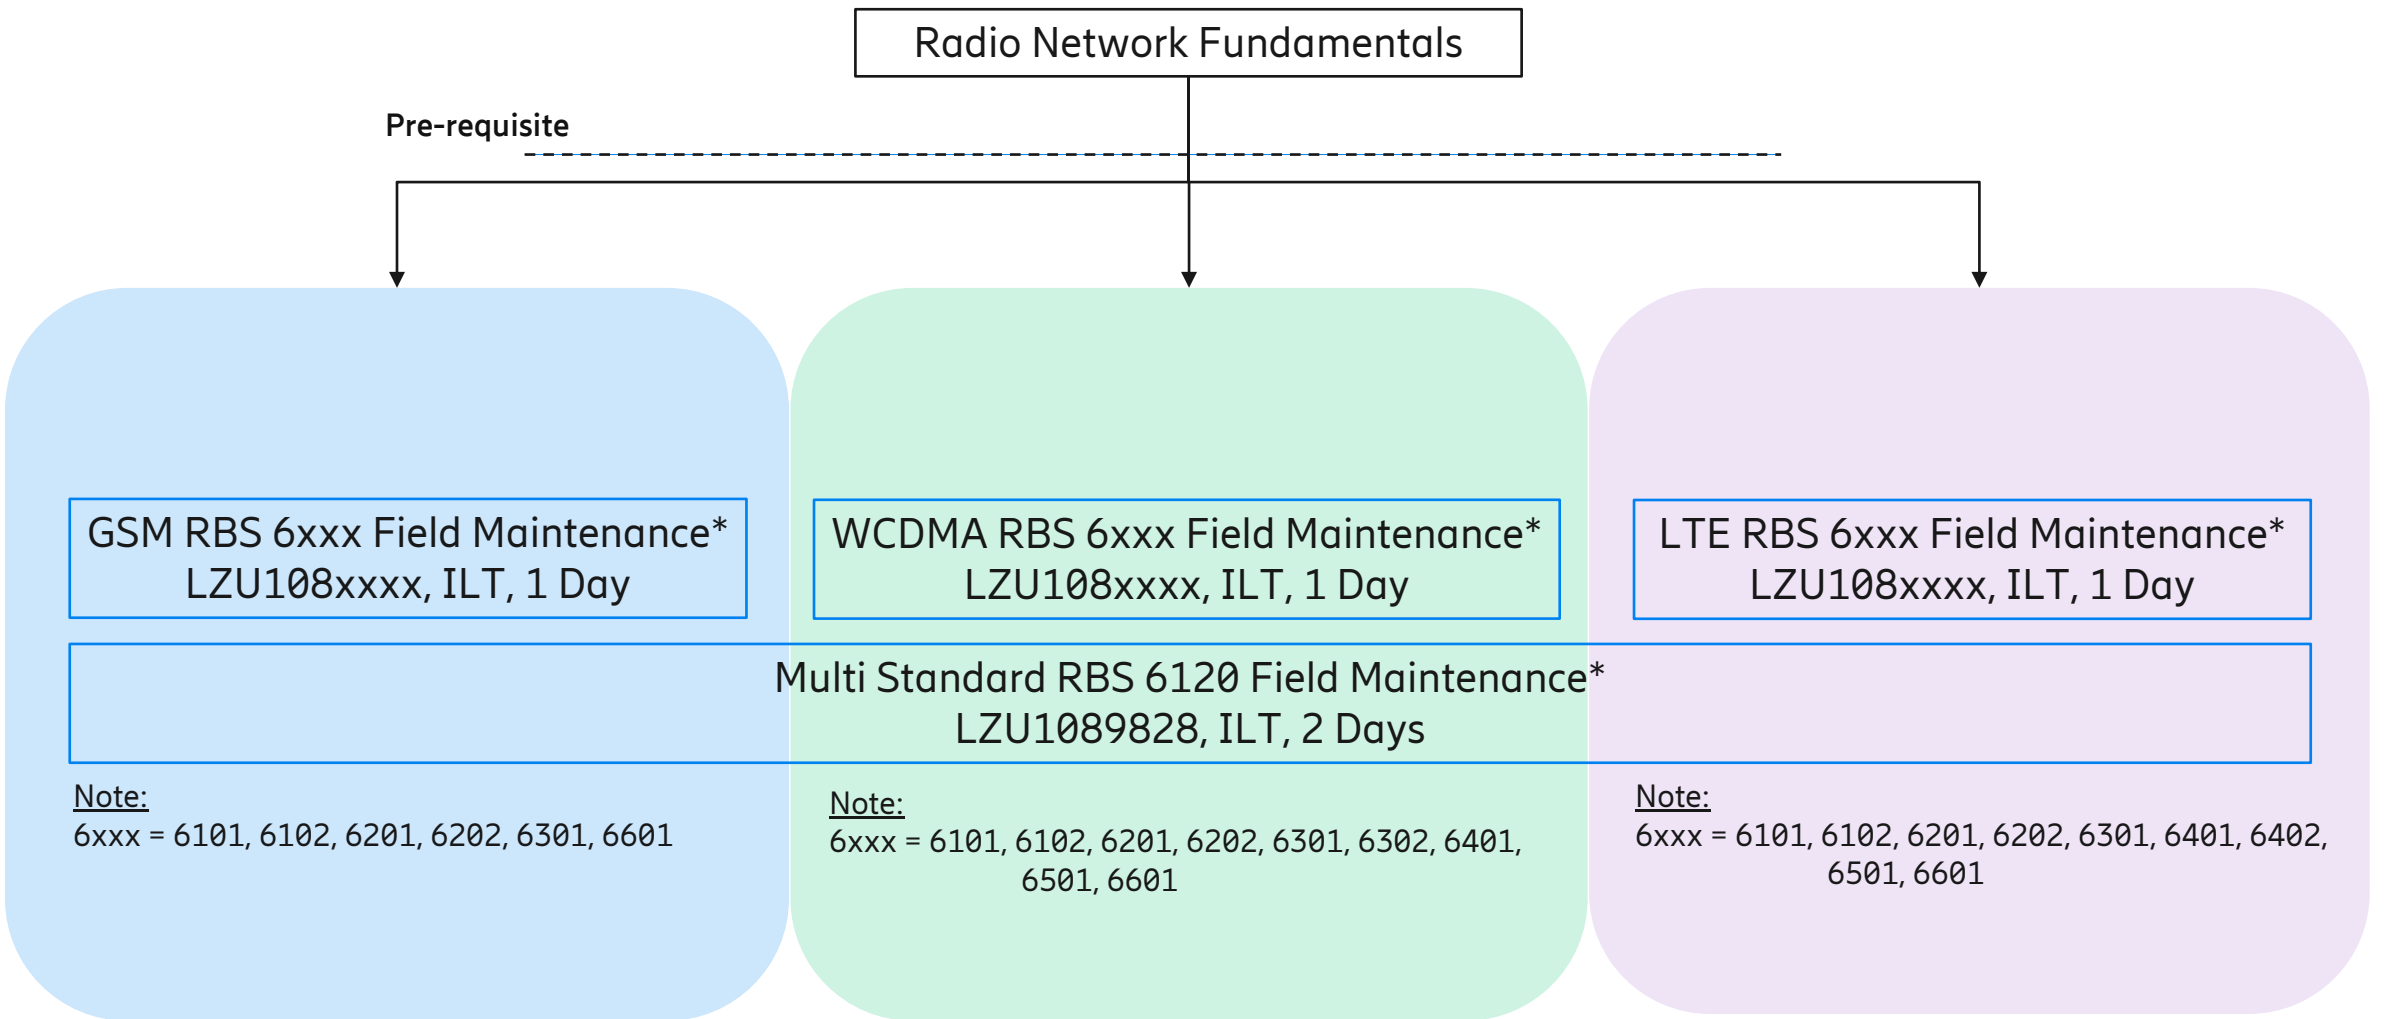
Radio Network Fundamentals

Pre-requisite

GSM RBS 6xxx Field Maintenance*
LZU108xxxx, ILT, 1 Day

WCDMA RBS 6xxx Field Maintenance*
LZU108xxxx, ILT, 1 Day

LTE RBS 6xxx Field Maintenance*
LZU108xxxx, ILT, 1 Day

Multi Standard RBS 6120 Field Maintenance*
LZU1089828, ILT, 2 Days

Note:
6xxx = 6101, 6102, 6201, 6202, 6301, 6601

Note:
6xxx = 6101, 6102, 6201, 6202, 6301, 6302, 6401, 6501, 6601

Note:
6xxx = 6101, 6102, 6201, 6202, 6301, 6401, 6402, 6501, 6601